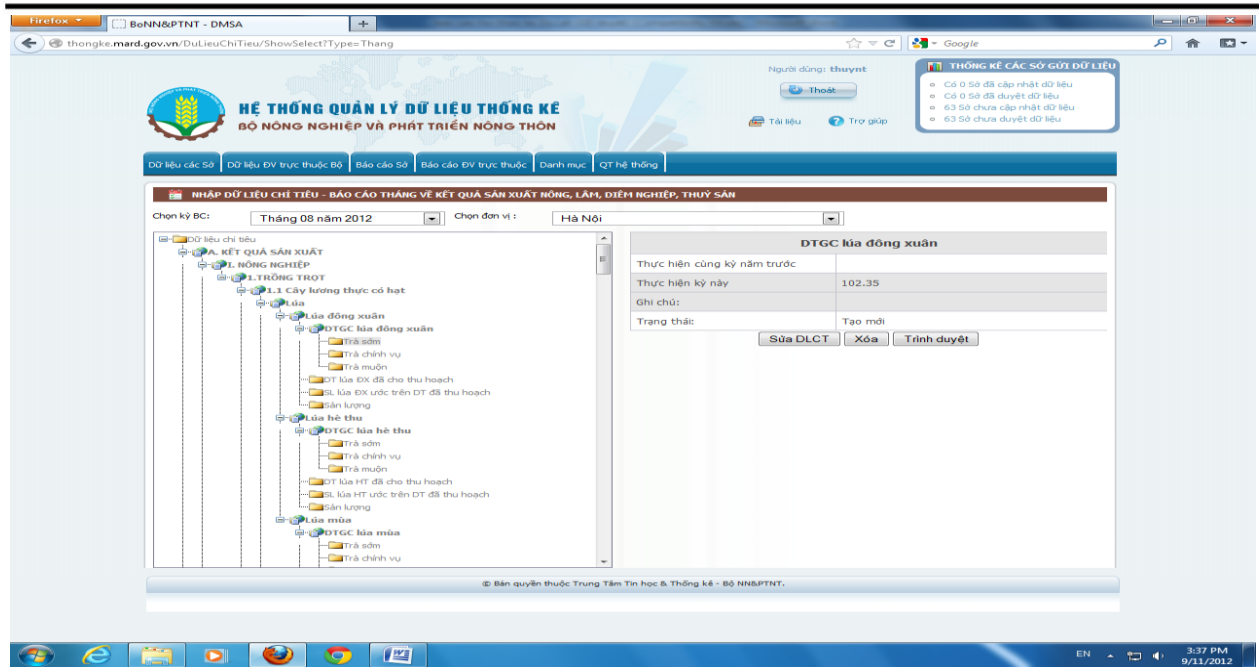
Firefox
BoNN&PTNT - DMSA
+
thongke.mard.gov.vn/DuLieuChiTieu/ShowSelect?Type=Thang
Google

HỆ THỐNG QUẢN LÝ DỮ LIỆU THỐNG KÊ
BỘ NÔNG NGHIỆP VÀ PHÁT TRIỂN NÔNG THÔN

Người dùng: thuynt
Thoát
Tài liệu
Trợ giúp

THỐNG KÊ CÁC SỞ GỬI DỮ LIỆU
Có 0 Sở đã cập nhật dữ liệu
Có 0 Sở đã duyệt dữ liệu
63 Sở chưa cập nhật dữ liệu
63 Sở chưa duyệt dữ liệu

Dữ liệu các Sở | Dữ liệu ĐV trực thuộc Bộ | Báo cáo Sở | Báo cáo ĐV trực thuộc | Danh mục | QT hệ thống

NHẬP DỮ LIỆU CHỈ TIÊU - BÁO CÁO THÁNG VỀ KẾT QUẢ SẢN XUẤT NÔNG, LÂM, DIÊM NGHIỆP, THUỶ SẢN

Chọn kỳ BC: Tháng 08 năm 2012
Chọn đơn vị: Hà Nội

Dữ liệu chỉ tiêu
A. KẾT QUẢ SẢN XUẤT
I. NÔNG NGHIỆP
1.TRỒNG TRỌT
1.1 Cây lương thực có hạt
Lúa
Lúa đông xuân
DTGC lúa đông xuân
Trà sớm
Trà chính vụ
Trà muộn
DT lúa ĐX đã cho thu hoạch
SL lúa ĐX ước trên DT đã thu hoạch
Sản lượng
Lúa hè thu
DTGC lúa hè thu
Trà sớm
Trà chính vụ
Trà muộn
DT lúa HT đã cho thu hoạch
SL lúa HT ước trên DT đã thu hoạch
Sản lượng
Lúa mùa
DTGC lúa mùa
Trà sớm
Trà chính vụ

| DTGC lúa đông xuân | |
|---|---|
| Thực hiện cùng kỳ năm trước | |
| Thực hiện kỳ này | 102.35 |
| Ghi chú: | |
| Trạng thái: | Tạo mới |

Sửa DLCT | Xóa | Trình duyệt

© Bản quyền thuộc Trung Tâm Tin học & Thống kê - Bộ NN&PTNT.

EN
3:37 PM
9/11/2012